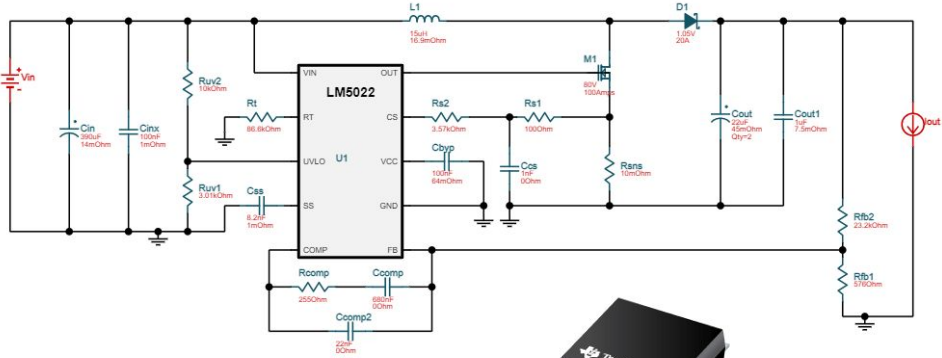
Vin

Cin
390uF
14mOhm

Cinx
100nF
1mOhm

Ruv2
10kOhm

Ruv1
3.01kOhm

Rt
86.6kOhm

Css
8.2nF
1mOhm

L1
15uH
16.9mOhm

LM5022

U1

VIN
RT
UVLO
SS
COMP
OUT
CS
VCC
GND
FB

Rs2
3.57kOhm

Rs1
100Ohm

Cbyp
100nF
64mOhm

Ccs
1nF
0Ohm

M1
80V
100Amps

Rsns
10mOhm

D1
1.05V
20A

Cout
22uF
45mOhm
Qty=2

Cout1
1uF
7.5mOhm

Iout

Rfb2
23.2kOhm

Rfb1
576Ohm

Rcomp
255Ohm

Ccomp
680nF
0Ohm

Ccomp2
22nF
0Ohm